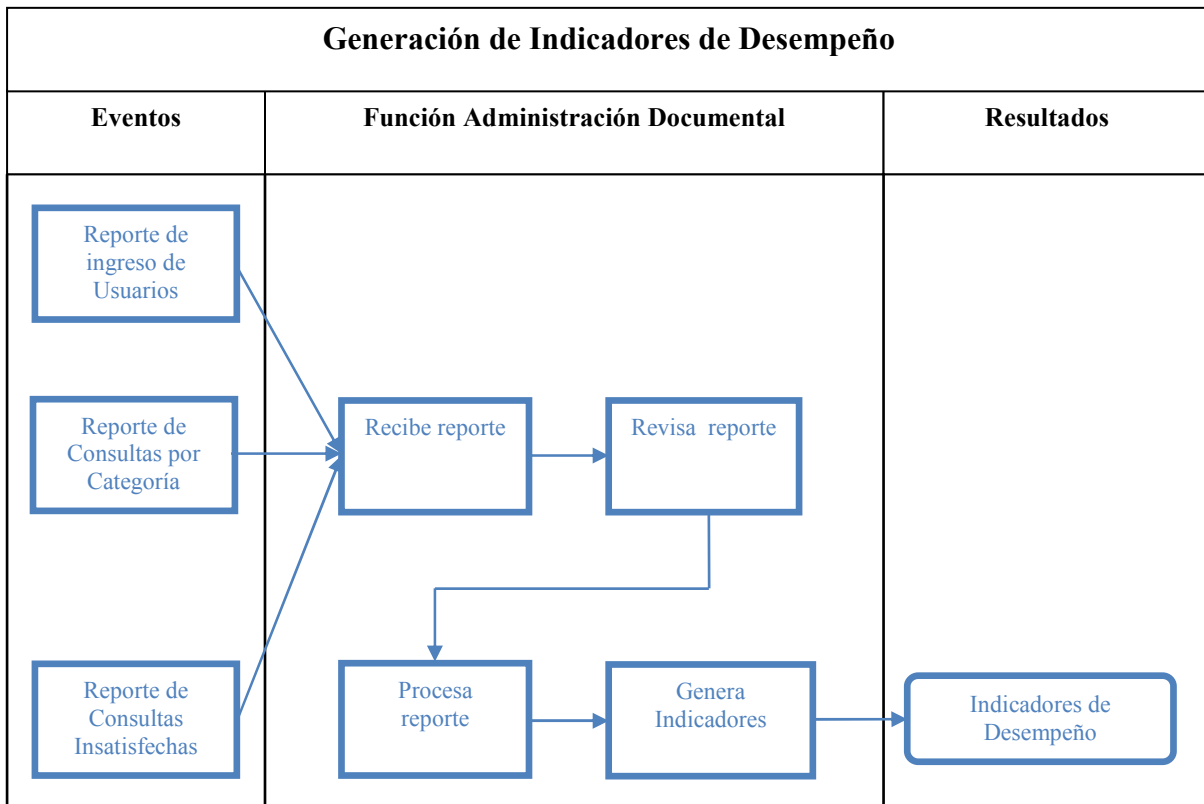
Generación de Indicadores de Desempeño

Eventos

Función Administración Documental

Resultados

Reporte de ingreso de Usuarios

Reporte de Consultas por Categoría

Reporte de Consultas Insatisfechas

Recibe reporte

Revisa reporte

Procesa reporte

Genera Indicadores

Indicadores de Desempeño